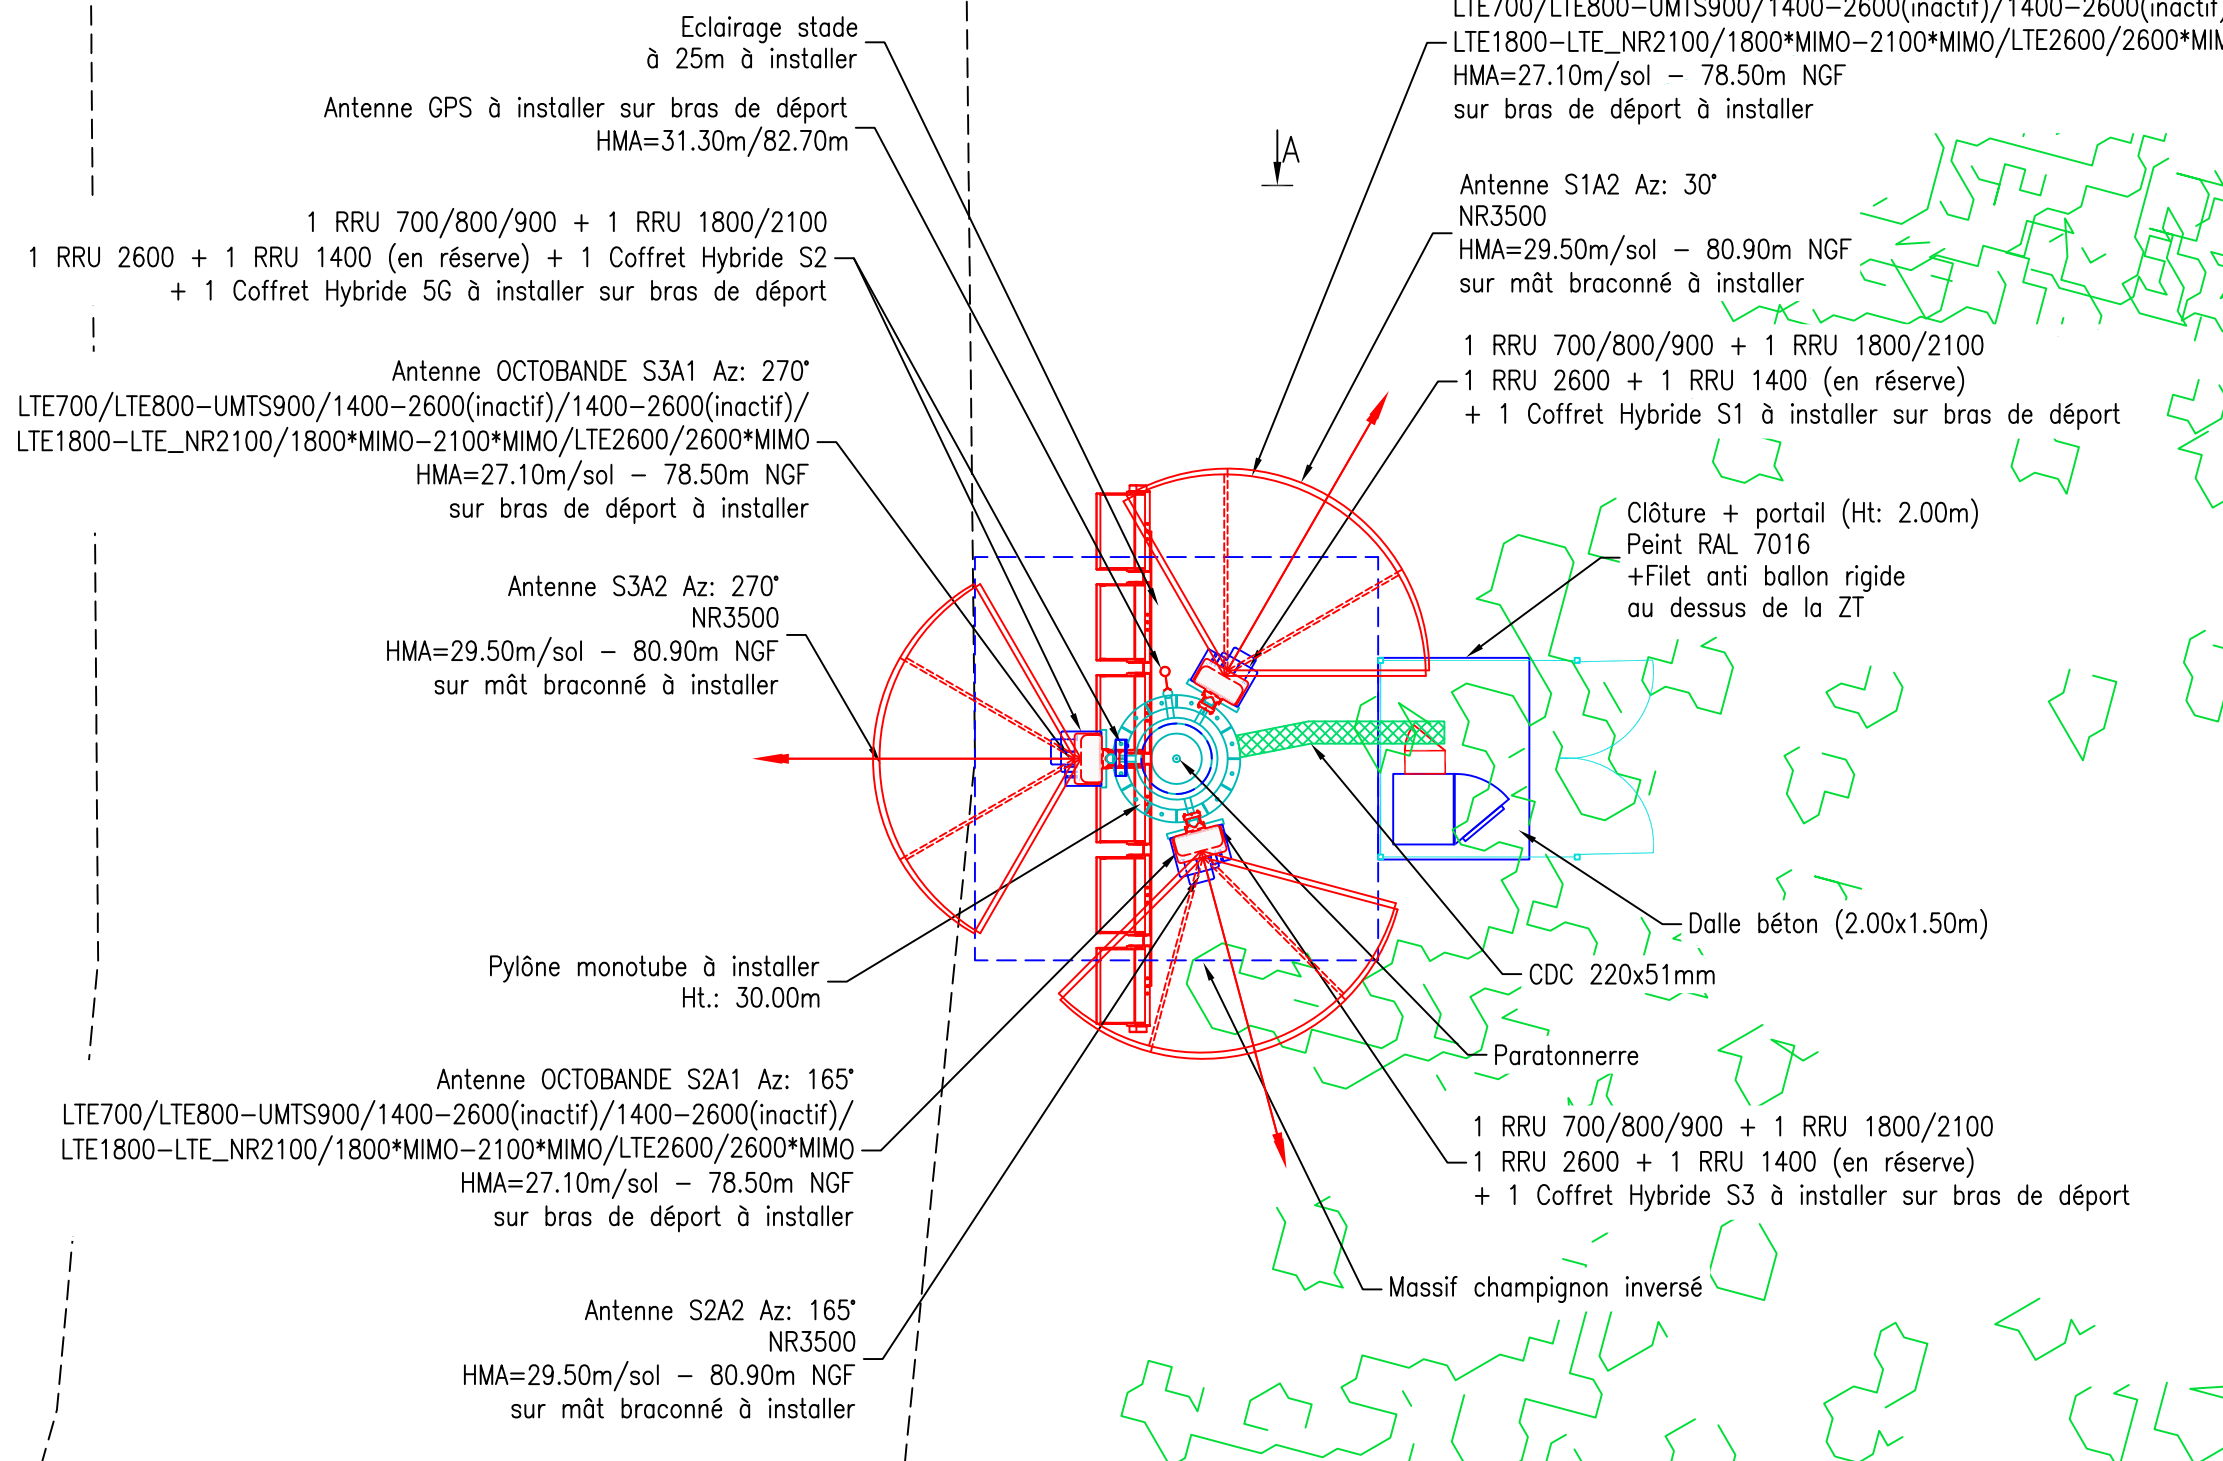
Eclairage stade
à 25m à installer

Antenne GPS à installer sur bras de déport
HMA=31.30m/82.70m

1 RRU 700/800/900 + 1 RRU 1800/2100
1 RRU 2600 + 1 RRU 1400 (en réserve) + 1 Coffret Hybride S2
+ 1 Coffret Hybride 5G à installer sur bras de déport

Antenne OCTOBANDE S3A1 Az: 270°
LTE700/LTE800–UMTS900/1400–2600(inactif)/1400–2600(inactif)/
LTE1800–LTE_NR2100/1800*MIMO–2100*MIMO/LTE2600/2600*MIMO
HMA=27.10m/sol – 78.50m NGF
sur bras de déport à installer

Antenne S3A2 Az: 270°
NR3500
HMA=29.50m/sol – 80.90m NGF
sur mât braconné à installer

Pylône monotube à installer
Ht.: 30.00m

Antenne OCTOBANDE S2A1 Az: 165°
LTE700/LTE800–UMTS900/1400–2600(inactif)/1400–2600(inactif)/
LTE1800–LTE_NR2100/1800*MIMO–2100*MIMO/LTE2600/2600*MIMO
HMA=27.10m/sol – 78.50m NGF
sur bras de déport à installer

Antenne S2A2 Az: 165°
NR3500
HMA=29.50m/sol – 80.90m NGF
sur mât braconné à installer

LTE700/LTE800–UMTS900/1400–2600(inactif)/1400–2600(inactif)
LTE1800–LTE_NR2100/1800*MIMO–2100*MIMO/LTE2600/2600*MI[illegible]
HMA=27.10m/sol – 78.50m NGF
sur bras de déport à installer

A

Antenne S1A2 Az: 30°
NR3500
HMA=29.50m/sol – 80.90m NGF
sur mât braconné à installer

1 RRU 700/800/900 + 1 RRU 1800/2100
1 RRU 2600 + 1 RRU 1400 (en réserve)
+ 1 Coffret Hybride S1 à installer sur bras de déport

Clôture + portail (Ht: 2.00m)
Peint RAL 7016
+Filet anti ballon rigide
au dessus de la ZT

Dalle béton (2.00x1.50m)

CDC 220x51mm

Paratonnerre

1 RRU 700/800/900 + 1 RRU 1800/2100
1 RRU 2600 + 1 RRU 1400 (en réserve)
+ 1 Coffret Hybride S3 à installer sur bras de déport

Massif champignon inversé